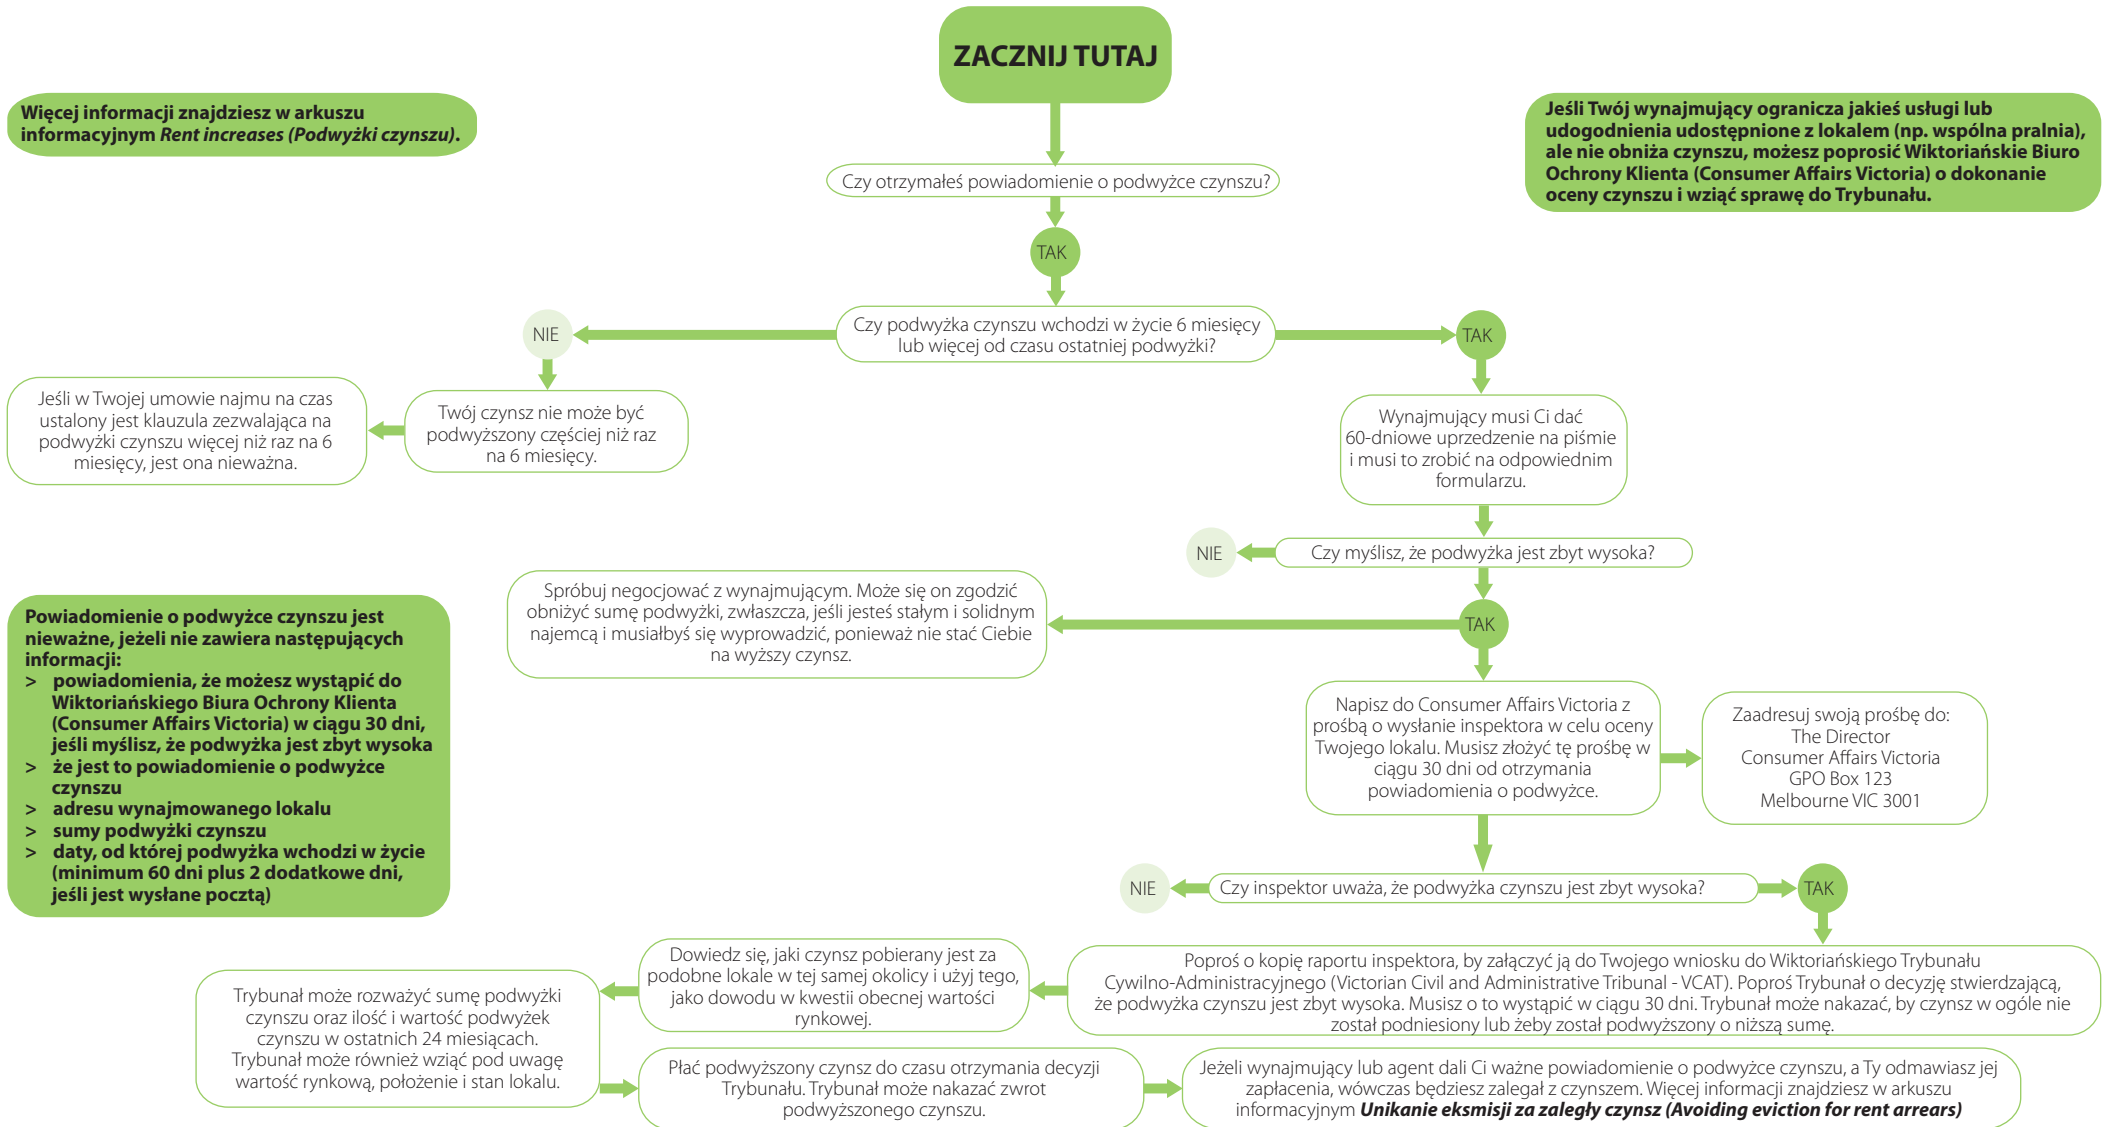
ZACZNIJ TUTAJ

Więcej informacji znajdziesz w arkuszu informacyjnym *Rent increases (Podwyżki czynszu)*.

Jeśli Twój wynajmujący ogranicza jakieś usługi lub udogodnienia udostępnione z lokalem (np. wspólna pralnia), ale nie obniża czynszu, możesz poprosić Wiktoriańskie Biuro Ochrony Klienta (Consumer Affairs Victoria) o dokonanie oceny czynszu i wziąć sprawę do Trybunału.

Czy otrzymałeś powiadomienie o podwyżce czynszu?

TAK

Czy podwyżka czynszu wchodzi w życie 6 miesięcy lub więcej od czasu ostatniej podwyżki?

NIE

TAK

Twój czynsz nie może być podwyższony częściej niż raz na 6 miesięcy.

Jeśli w Twojej umowie najmu na czas ustalony jest klauzula zezwalająca na podwyżki czynszu więcej niż raz na 6 miesięcy, jest ona nieważna.

Wynajmujący musi Ci dać 60-dniowe uprzedzenie na piśmie i musi to zrobić na odpowiednim formularzu.

Czy myślisz, że podwyżka jest zbyt wysoka?

NIE

TAK

Spróbuj negocjować z wynajmującym. Może się on zgodzić obniżyć sumę podwyżki, zwłaszcza, jeśli jesteś stałym i solidnym najemcą i musiałbyś się wyprowadzić, ponieważ nie stać Ciebie na wyższy czynsz.

Powiadomienie o podwyżce czynszu jest nieważne, jeżeli nie zawiera następujących informacji:
> powiadomienia, że możesz wystąpić do Wiktoriańskiego Biura Ochrony Klienta (Consumer Affairs Victoria) w ciągu 30 dni, jeśli myślisz, że podwyżka jest zbyt wysoka
> że jest to powiadomienie o podwyżce czynszu
> adresu wynajmowanego lokalu
> sumy podwyżki czynszu
> daty, od której podwyżka wchodzi w życie (minimum 60 dni plus 2 dodatkowe dni, jeśli jest wysłane pocztą)

Napisz do Consumer Affairs Victoria z prośbą o wysłanie inspektora w celu oceny Twojego lokalu. Musisz złożyć tę prośbę w ciągu 30 dni od otrzymania powiadomienia o podwyżce.

Zaadresuj swoją prośbę do:
The Director
Consumer Affairs Victoria
GPO Box 123
Melbourne VIC 3001

Czy inspektor uważa, że podwyżka czynszu jest zbyt wysoka?

NIE

TAK

Poproś o kopię raportu inspektora, by załączyć ją do Twojego wniosku do Wiktoriańskiego Trybunału Cywilno-Administracyjnego (Victorian Civil and Administrative Tribunal - VCAT). Poproś Trybunał o decyzję stwierdzającą, że podwyżka czynszu jest zbyt wysoka. Musisz o to wystąpić w ciągu 30 dni. Trybunał może nakazać, by czynsz w ogóle nie został podniesiony lub żeby został podwyższony o niższą sumę.

Dowiedz się, jaki czynsz pobierany jest za podobne lokale w tej samej okolicy i użyj tego, jako dowodu w kwestii obecnej wartości rynkowej.

Trybunał może rozważyć sumę podwyżki czynszu oraz ilość i wartość podwyżek czynszu w ostatnich 24 miesiącach. Trybunał może również wziąć pod uwagę wartość rynkową, położenie i stan lokalu.

Płać podwyższony czynsz do czasu otrzymania decyzji Trybunału. Trybunał może nakazać zwrot podwyższonego czynszu.

Jeżeli wynajmujący lub agent dali Ci ważne powiadomienie o podwyżce czynszu, a Ty odmawiasz jej zapłacenia, wówczas będziesz zalegał z czynszem. Więcej informacji znajdziesz w arkuszu informacyjnym ***Unikanie eksmisji za zaległy czynsz (Avoiding eviction for rent arrears)***